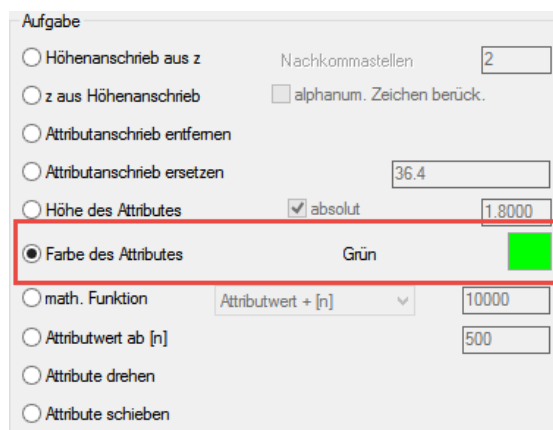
Aufgabe

Höhenanschrieb aus z
Nachkommastellen
2

z aus Höhenanschrieb
alphanum. Zeichen berück.

Attributanschrieb entfernen

Attributanschrieb ersetzen
36.4

Höhe des Attributes
absolut
1.8000

Farbe des Attributes
Grün

math. Funktion
Attributwert + [n]
10000

Attributwert ab [n]
500

Attribute drehen

Attribute schieben